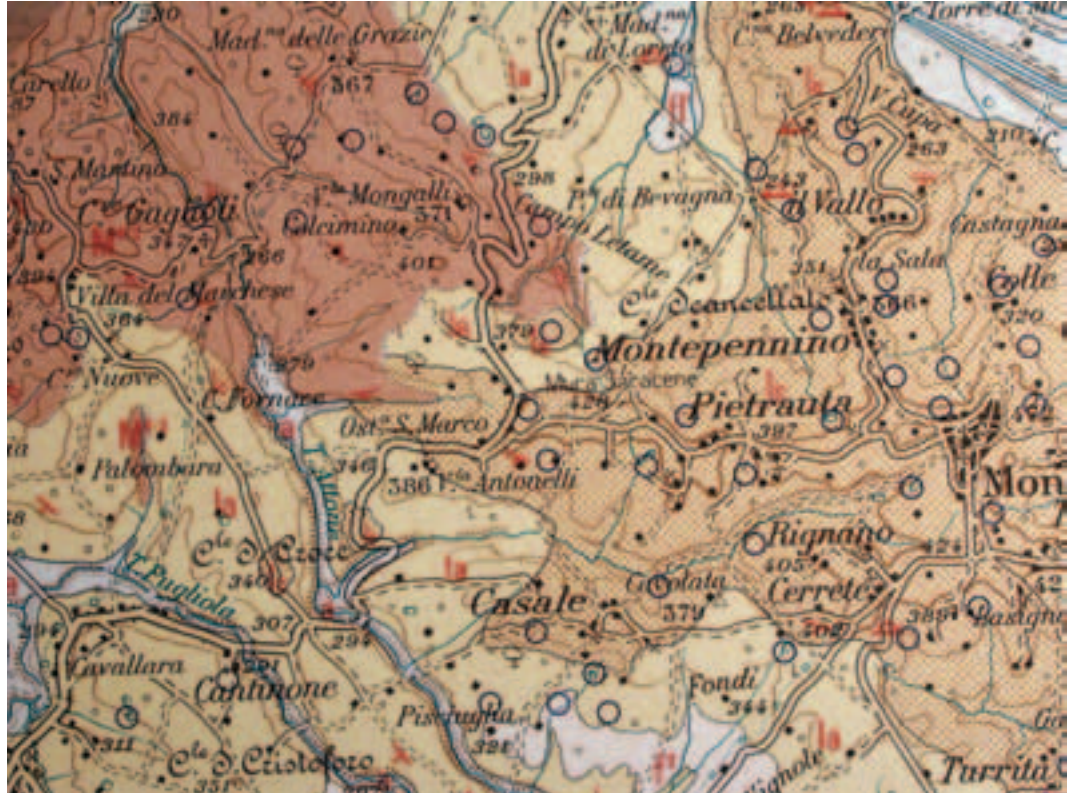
Mad.na delle Grazie
Mad. di Loreto
C.ne Belvedere
Torre di
Carello
367
384
S. Martino
Mongalli
C.te Gaggioli
Colcimino
571
298
P.te di Bevagna
243
Il Vallo
V. Cupa
263
Campo Letame
Castagna
347
366
401
351
la Sala
Colle
Villa del Marchese
384
C.le Scancellata
Montepennino
379
320
C.le Nuove
376
C. Fornace
Mura Saracene
428
Pietrauta
Ost.a S. Marco
397
Palombara
346
386
C.le Antonelli
Mon
T. Attone
Rignano
C.le S. Croce
405
424
340
Casale
Cerrete
T. Pugliola
Grotolata
307
297
379
389
Basigna
Cavallara
321
Cantinone
Fondi
344
Pisciarella
324
311
C.le S. Cristoforo
Vignole
Turrita